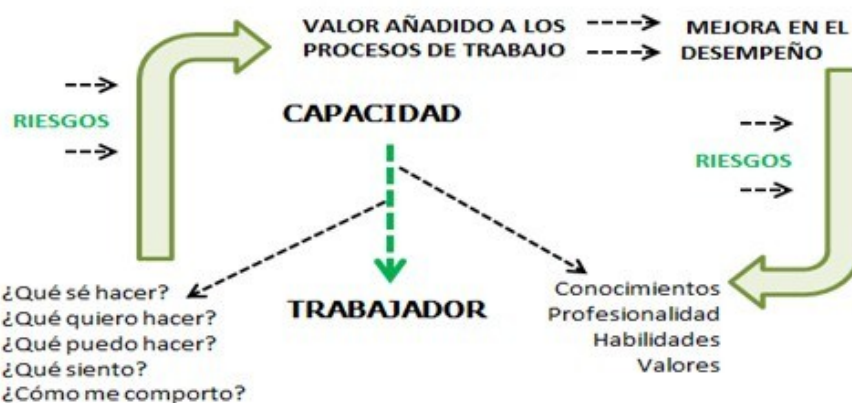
VALOR AÑADIDO A LOS PROCESOS DE TRABAJO

MEJORA EN EL DESEMPEÑO

RIESGOS

CAPACIDAD

RIESGOS

TRABAJADOR

¿Qué sé hacer?
¿Qué quiero hacer?
¿Qué puedo hacer?
¿Qué siento?
¿Cómo me comporto?

Conocimientos
Profesionalidad
Habilidades
Valores